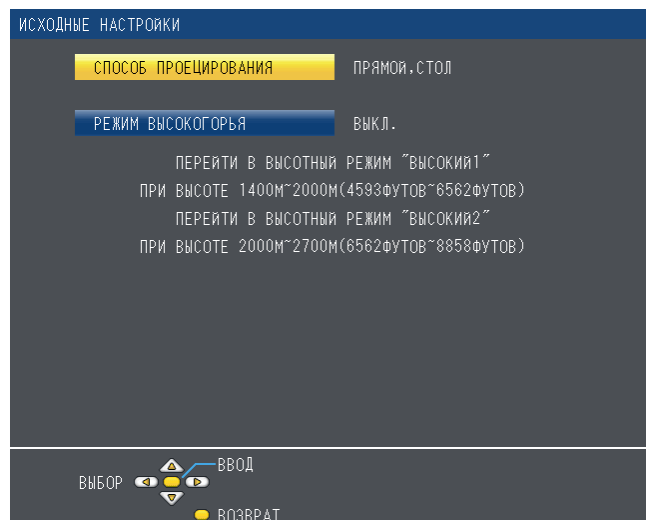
ИСХОДНЫЕ НАСТРОЙКИ

СПОСОБ ПРОЕЦИРОВАНИЯ ПРЯМОЙ,СТОЛ

РЕЖИМ ВЫСОКОГОРЬЯ ВЫКЛ.

ПЕРЕЙТИ В ВЫСОТНЫЙ РЕЖИМ "ВЫСОКИЙ1"
ПРИ ВЫСОТЕ 1400М~2000М(4593ФУТОВ~6562ФУТОВ)
ПЕРЕЙТИ В ВЫСОТНЫЙ РЕЖИМ "ВЫСОКИЙ2"
ПРИ ВЫСОТЕ 2000М~2700М(6562ФУТОВ~8858ФУТОВ)

ВВОД
ВЫБОР
ВОЗВРАТ